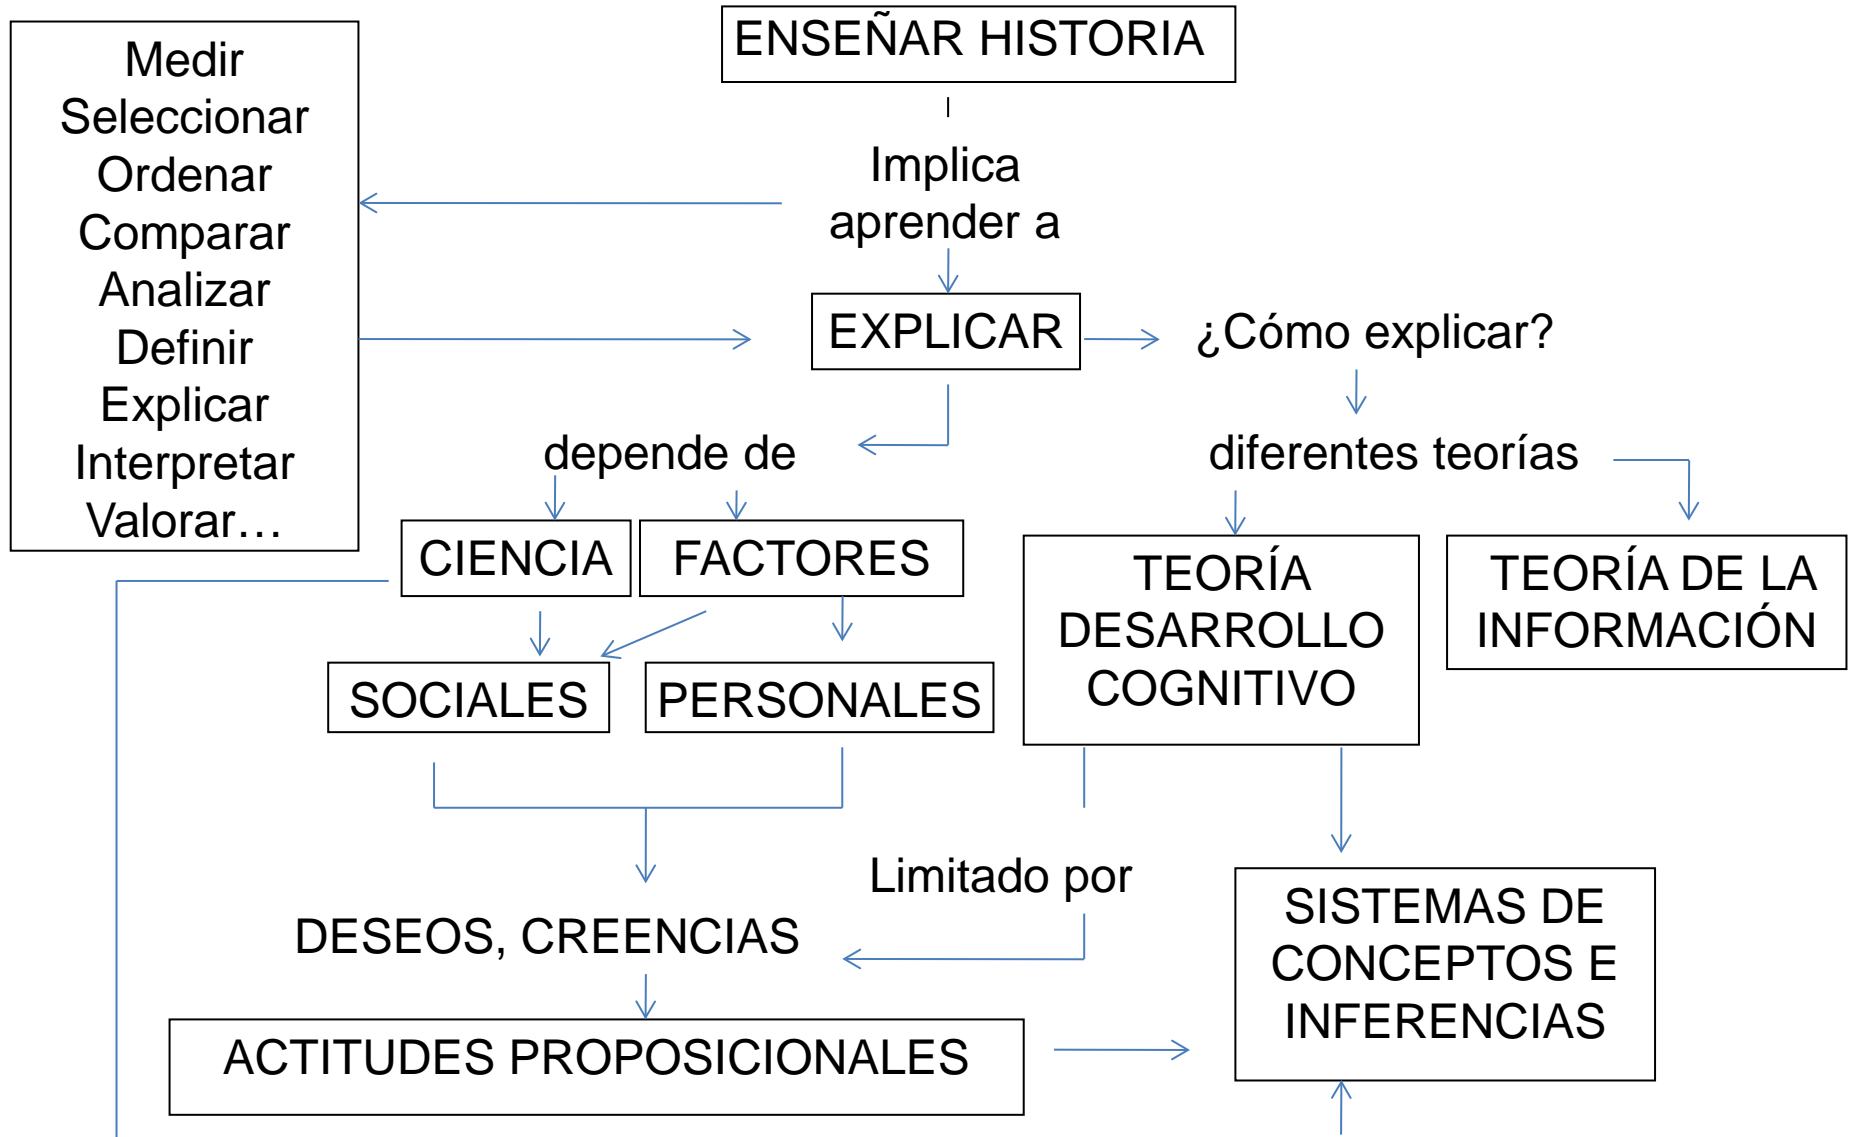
ENSEÑAR HISTORIA

Implica aprender a

Medir
Seleccionar
Ordenar
Comparar
Analizar
Definir
Explicar
Interpretar
Valorar…

EXPLICAR

¿Cómo explicar?

depende de

diferentes teorías

CIENCIA

FACTORES

TEORÍA DESARROLLO COGNITIVO

TEORÍA DE LA INFORMACIÓN

SOCIALES

PERSONALES

Limitado por

DESEOS, CREENCIAS

SISTEMAS DE CONCEPTOS E INFERENCIAS

ACTITUDES PROPOSICIONALES